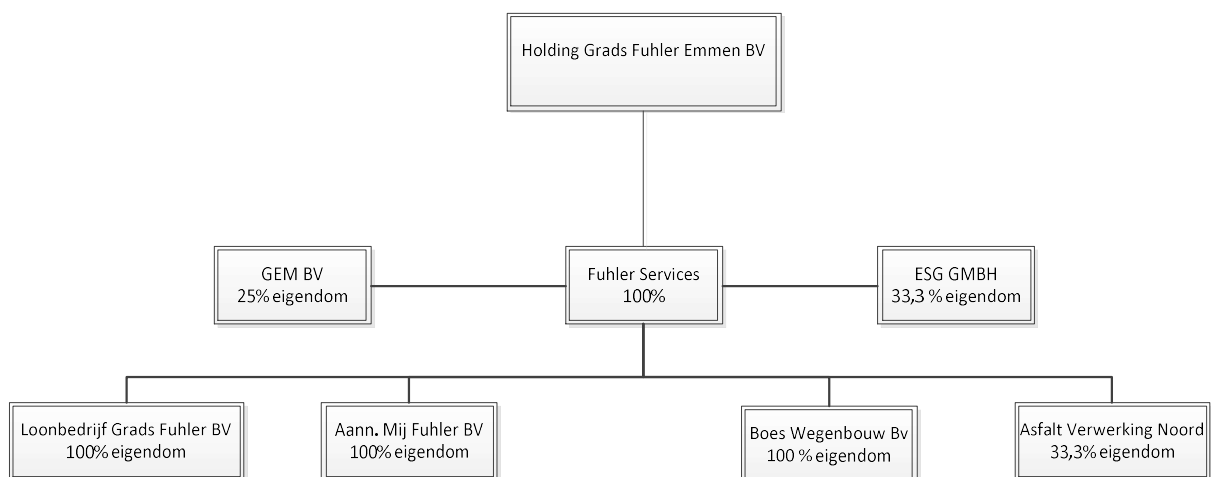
Holding Grads Fuhler Emmen BV

GEM BV
25% eigendom

Fuhler Services
100%

ESG GMBH
33,3 % eigendom

Loonbedrijf Grads Fuhler BV
100% eigendom

Aann. Mij Fuhler BV
100% eigendom

Boes Wegenbouw Bv
100 % eigendom

Asfalt Verwerking Noord
33,3% eigendom